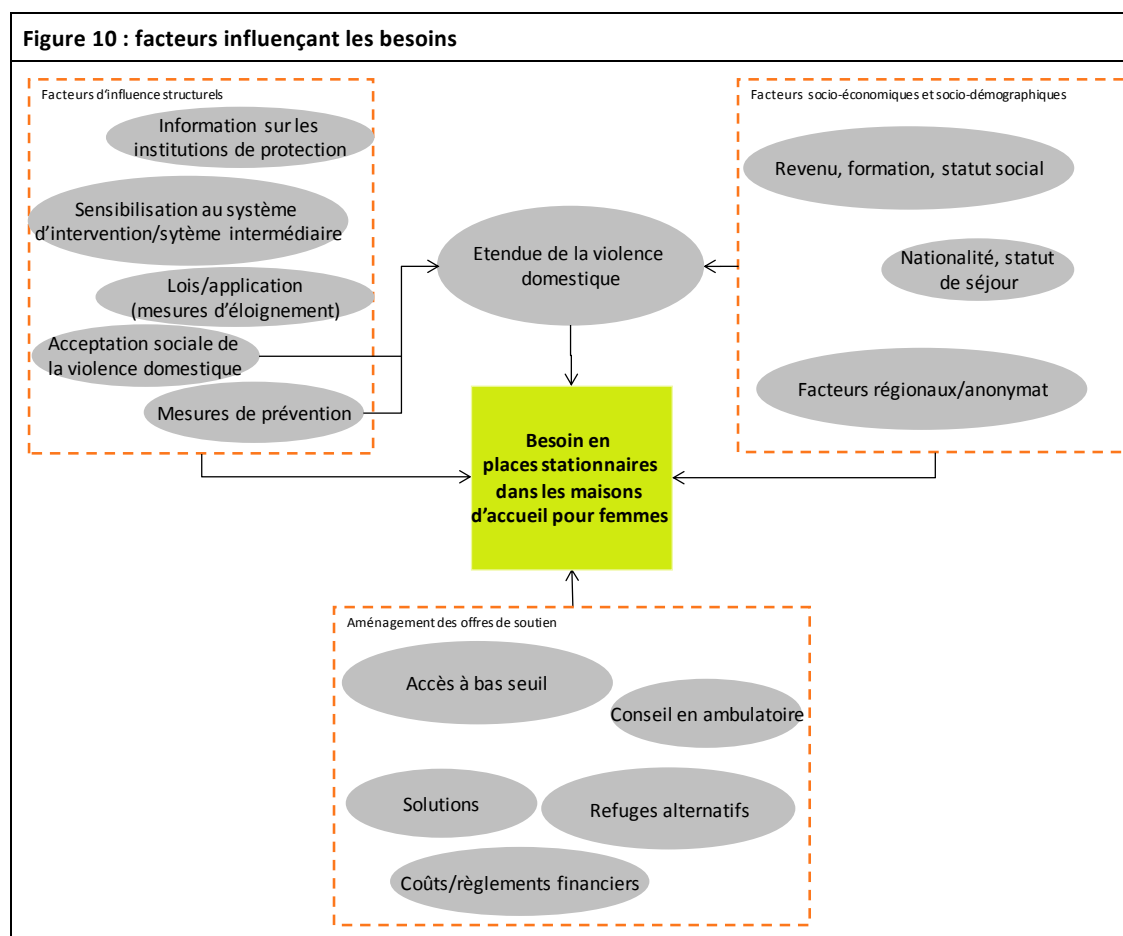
Figure 10 : facteurs influençant les besoins

Facteurs d'influence structurels

Information sur les institutions de protection

Sensibilisation au système d'intervention/sytème intermédiaire

Lois/application (mesures d'éloignement)

Acceptation sociale de la violence domestique

Mesures de prévention

Facteurs socio-économiques et socio-démographiques

Revenu, formation, statut social

Nationalité, statut de séjour

Facteurs régionaux/anonymat

Etendue de la violence domestique

Besoin en places stationnaires dans les maisons d'accueil pour femmes

Aménagement des offres de soutien

Accès à bas seuil

Conseil en ambulatoire

Solutions

Refuges alternatifs

Coûts/règlements financiers